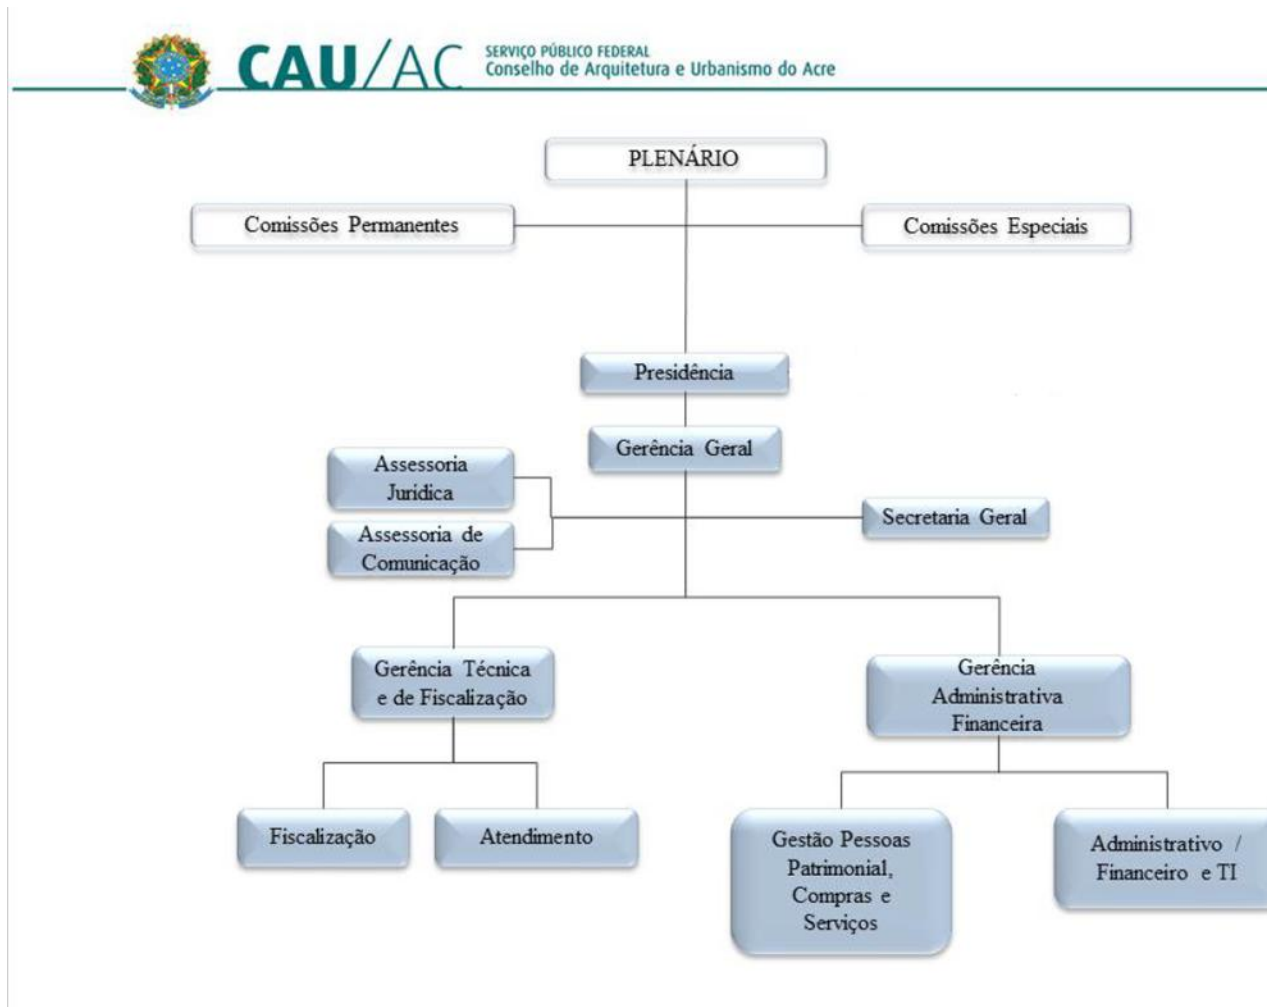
CAU/AC SERVIÇO PÚBLICO FEDERAL
Conselho de Arquitetura e Urbanismo do Acre

PLENÁRIO

Comissões Permanentes

Comissões Especiais

Presidência

Gerência Geral

Assessoria Jurídica

Assessoria de Comunicação

Secretaria Geral

Gerência Técnica e de Fiscalização

Gerência Administrativa Financeira

Fiscalização

Atendimento

Gestão Pessoas Patrimonial, Compras e Serviços

Administrativo / Financeiro e TI